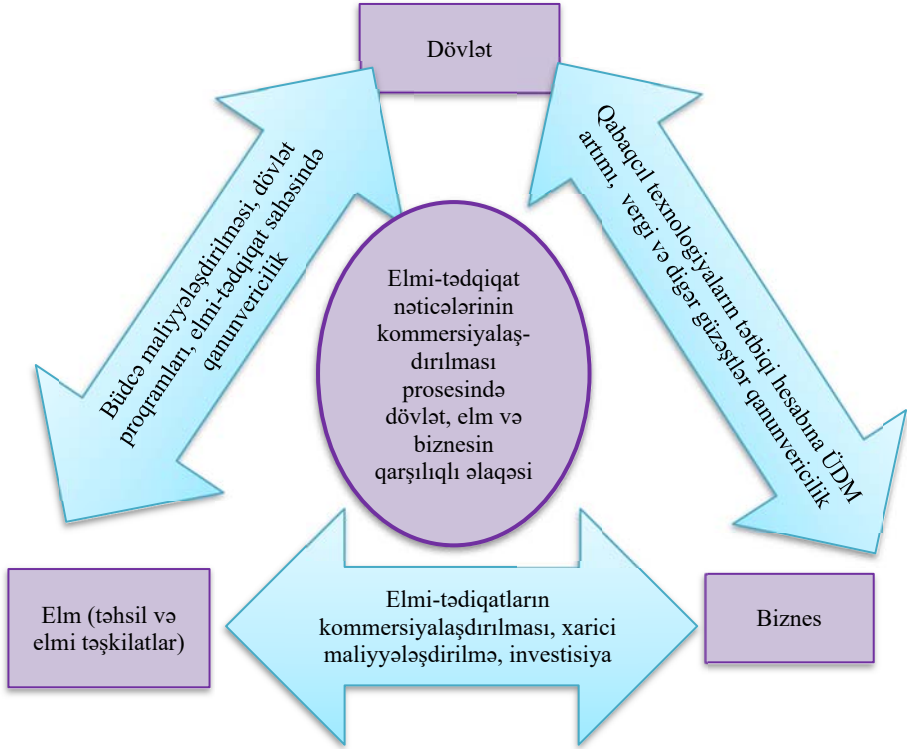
Dövlət

Büdcə maliyyələşdirilməsi, dövlət proqramları, elmi-tədqiqat sahəsində qanunvericilik

Qabaqcıl texnologiyaların tətbiqi hesabına ÜDM artımı, vergi və digər güzəştlər qanunvericilik

Elmi-tədqiqat nəticələrinin kommersiyalaşdırılması prosesində dövlət, elm və biznesin qarşılıqlı əlaqəsi

Elm (təhsil və elmi təşkilatlar)

Elmi-tədiqatların kommersiyalaşdırılması, xarici maliyyələşdirilmə, investisiya

Biznes